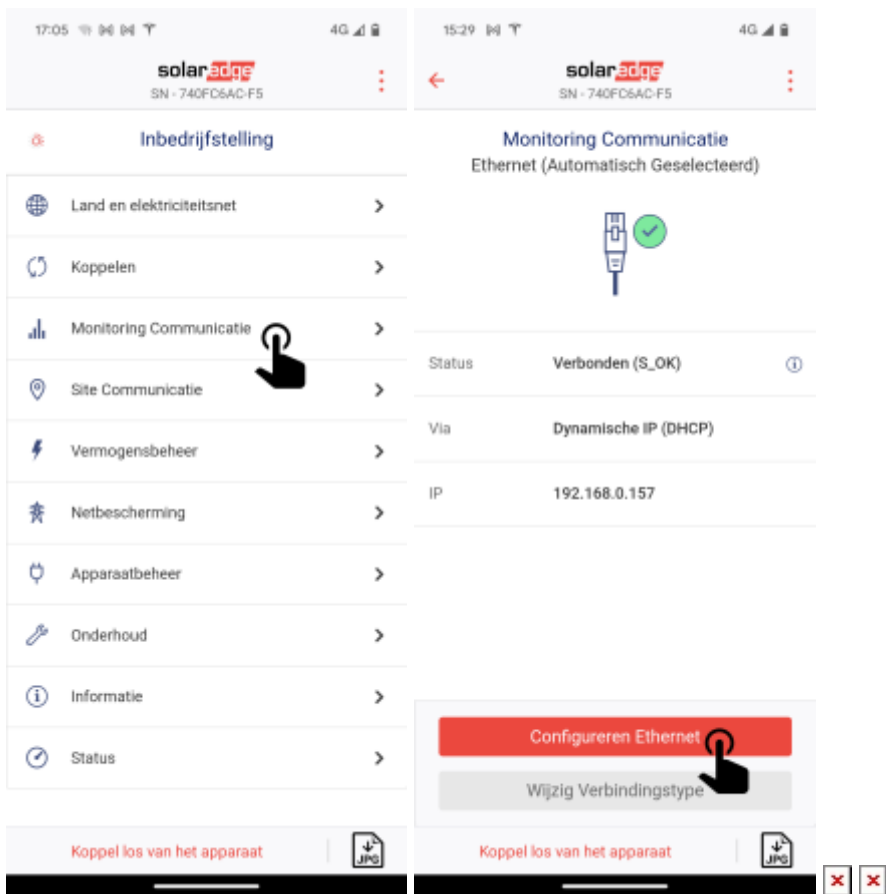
17:05

4G

solaredge
SN - 740FC6AC-F5

Inbedrijfstelling

Land en elektriciteitsnet

Koppelen

Monitoring Communicatie

Site Communicatie

Vermogensbeheer

Netbescherming

Apparaatbeheer

Onderhoud

Informatie

Status

Koppel los van het apparaat

JPG

15:29

4G

solaredge
SN - 740FC6AC-F5

Monitoring Communicatie
Ethernet (Automatisch Geselecteerd)

| Status | Verbonden (S_OK) |
|---|---|
| Via | Dynamische IP (DHCP) |
| IP | 192.168.0.157 |

Configureren Ethernet

Wijzig Verbindingstype

Koppel los van het apparaat

JPG